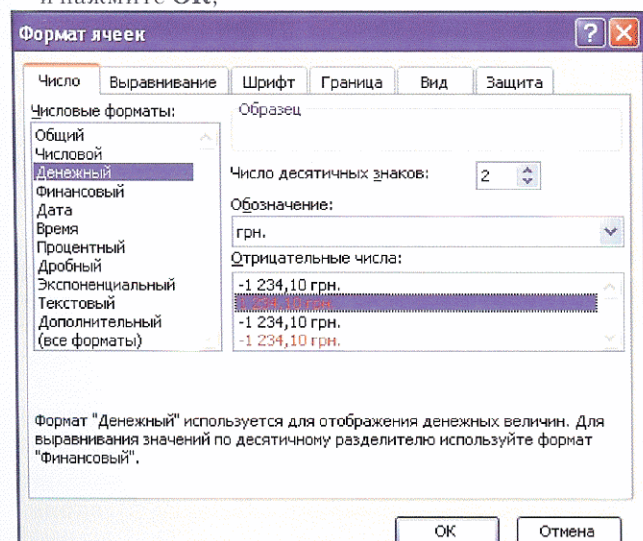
и нажмите OK;

Формат ячеек

Число | Выравнивание | Шрифт | Граница | Вид | Защита

Числовые форматы:
Общий
Числовой
Денежный
Финансовый
Дата
Время
Процентный
Дробный
Экспоненциальный
Текстовый
Дополнительный
(все форматы)

Образец

Число десятичных знаков: 2

Обозначение:
грн.

Отрицательные числа:
-1 234,10 грн.
1 234,10 грн.
-1 234,10 грн.
-1 234,10 грн.

Формат "Денежный" используется для отображения денежных величин. Для выравнивания значений по десятичному разделителю используйте формат "Финансовый".

OK
Отмена